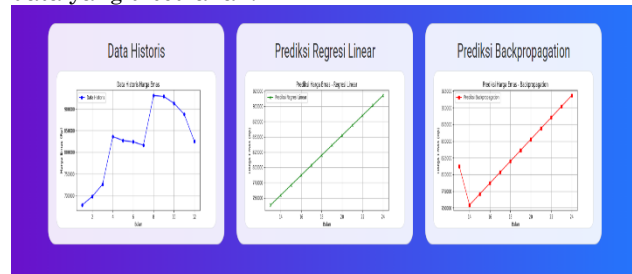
data yang disediakan.

Data Historis

Data Historis Harga Beras

Data Historis

Bulan

Prediksi Regresi Linear

Prediksi Harga Beras - Regresi Linear

Prediksi Regresi Linear

Bulan

Prediksi Backpropagation

Prediksi Harga Beras - Backpropagation

Prediksi Backpropagation

Bulan